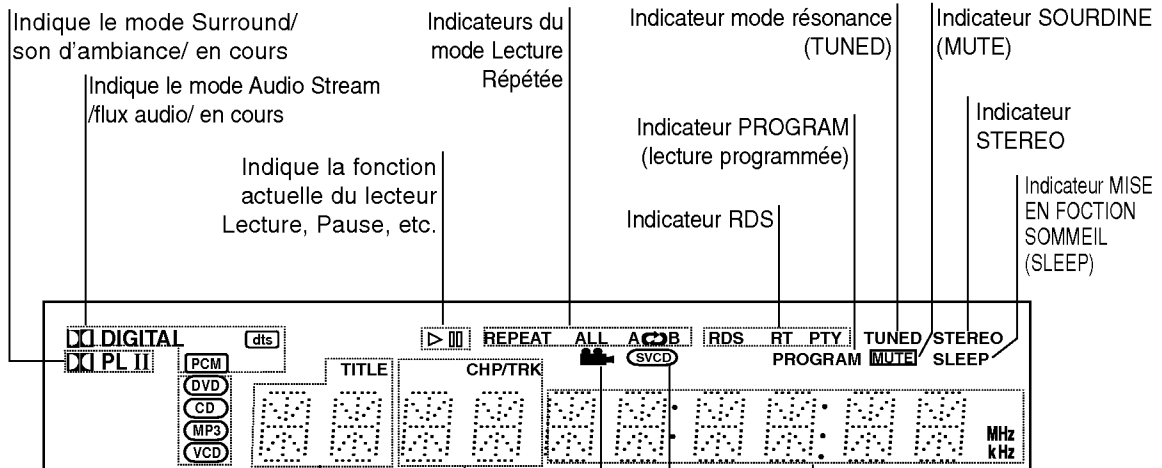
Indique le mode Surround/ son d'ambiance/ en cours

Indique le mode Audio Stream /flux audio/ en cours

Indicateurs du mode Lecture Répétée

Indique la fonction actuelle du lecteur Lecture, Pause, etc.

Indicateur mode résonance (TUNED)

Indicateur SOURDINE (MUTE)

Indicateur PROGRAM (lecture programmée)

Indicateur STEREO

Indicateur RDS

Indicateur MISE EN FOCTION SOMMEIL (SLEEP)

DIGITAL
dts
PL II
PCM
DVD
CD
MP3
VCD
TITLE
CHP/TRK
REPEAT ALL A B
SVCD
RDS RT PTY
TUNED STEREO
PROGRAM MUTE SLEEP
MHz
kHz